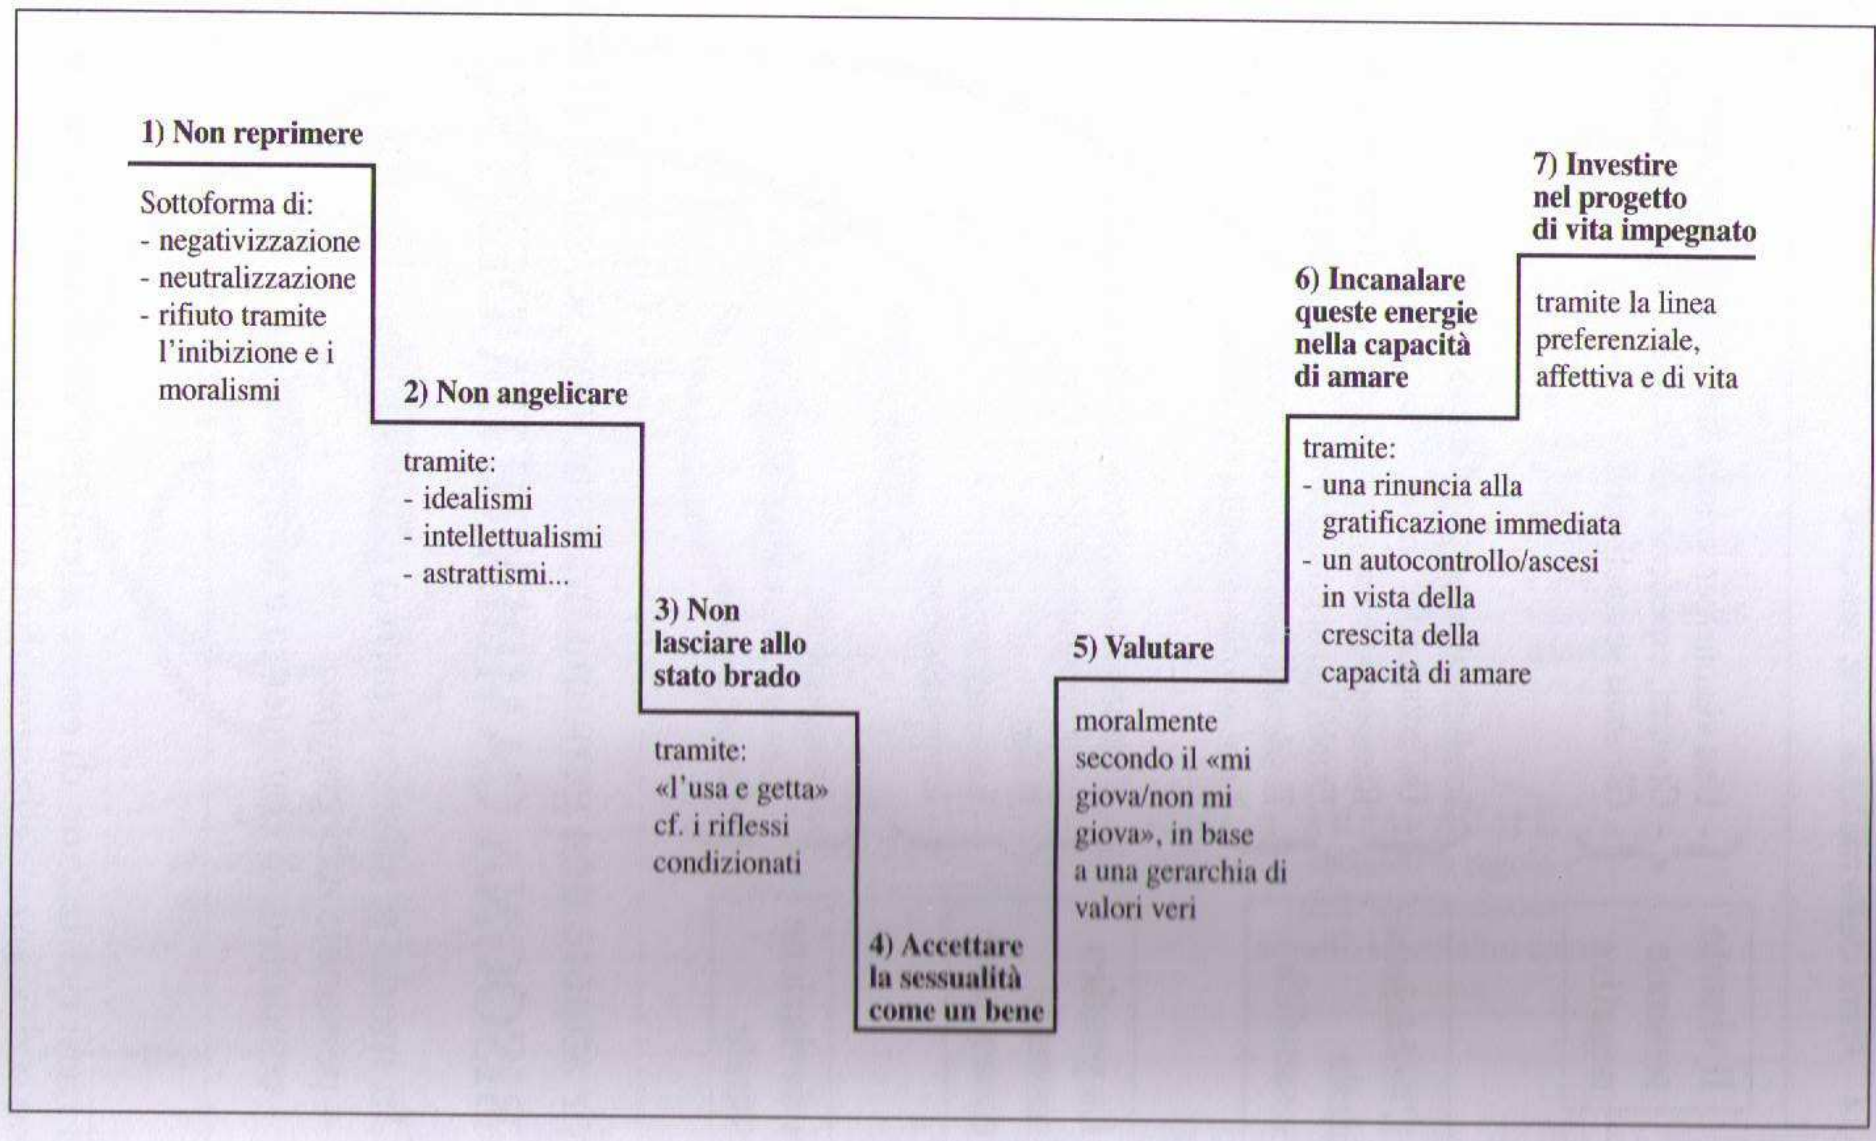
1) Non reprimere

Sottoforma di:
- negativizzazione
- neutralizzazione
- rifiuto tramite l'inibizione e i moralismi

2) Non angelicare

tramite:
- idealismi
- intellettualismi
- astrattismi...

3) Non lasciare allo stato brado

tramite:
«l'usa e getta»
cf. i riflessi condizionati

4) Accettare la sessualità come un bene

5) Valutare

moralmente secondo il «mi giova/non mi giova», in base a una gerarchia di valori veri

6) Incanalare queste energie nella capacità di amare

tramite:
- una rinuncia alla gratificazione immediata
- un autocontrollo/ascesi in vista della crescita della capacità di amare

7) Investire nel progetto di vita impegnato

tramite la linea preferenziale, affettiva e di vita